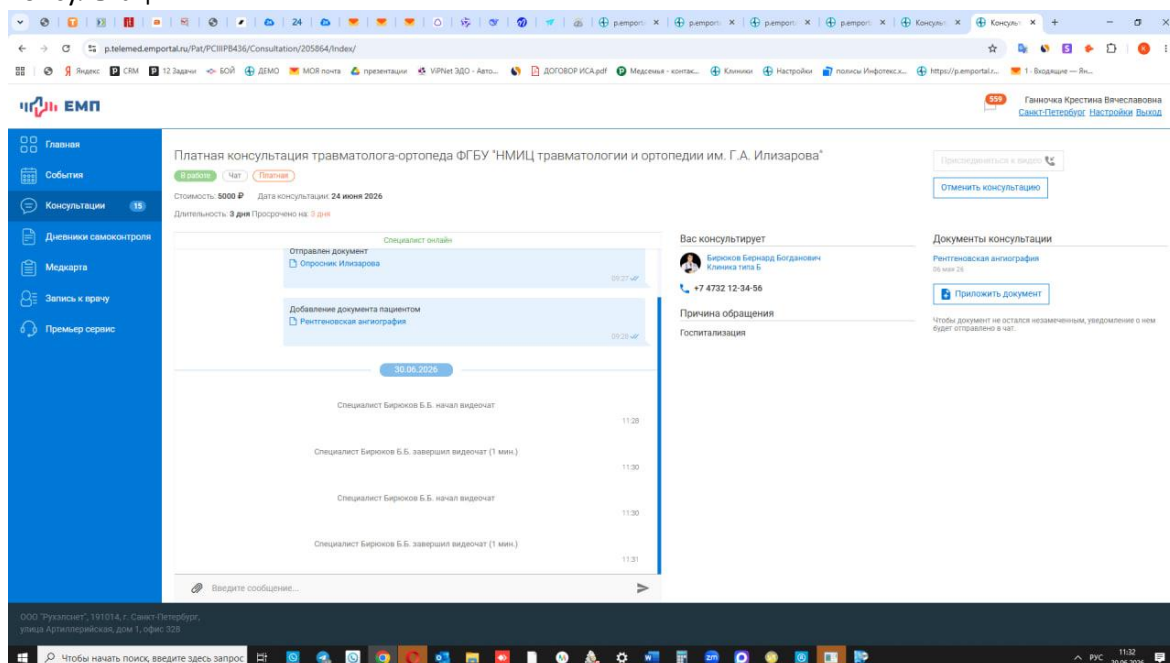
p.emporta × | p.emporta × | p.emporta × | p.emporta × | Консульт × | Консульт ×

p.telemed.emportal.ru/Pat/PCIIIP8436/Consultation/205864/Index/

Яндекс CRM 12 Задачи БОЙ ДЕМО МОЯ почта презентации VIPNet ЗДО - Авто... ДОГОВОР ИСА.pdf Медсемья - контак... Клиники Настройки полисы Инфотекс.к... https://p.emportal.r... 1 - Входящие — Ян...

ЕМП

559 Ганночка Крестина Вячеславовна
Санкт-Петербург Настройки Выход

Главная
События
Консультации 15
Дневники самоконтроля
Медкарта
Запись к врачу
Премьер сервис

Платная консультация травматолога-ортопеда ФГБУ "НМИЦ травматологии и ортопедии им. Г.А. Илизарова"

В работе Чат Платная

Стоимость: 5000 ₽ Дата консультации: 24 июня 2026

Длительность: 3 дня Просрочено на: 0 дня

Присоединиться к видео

Отменить консультацию

Специалист онлайн

Отправлен документ
Опросник Илизарова
09:27

Добавление документа пациентом
Рентгеновская ангиография
09:28

30.06.2026

Специалист Бирюков Б.Б. начал видеочат
11:28

Специалист Бирюков Б.Б. завершил видеочат (1 мин.)
11:30

Специалист Бирюков Б.Б. начал видеочат
11:30

Специалист Бирюков Б.Б. завершил видеочат (1 мин.)
11:31

Введите сообщение...

Вас консультирует
Бирюков Бернард Богданович
Клиника типа Б
+7 4732 12-34-56

Причина обращения
Госпитализация

Документы консультации
Рентгеновская ангиография
06 мая 26

Приложить документ

Чтобы документ не остался незамеченным, уведомление о нем будет отправлено в чат.

ООО "Рухэлснет", 191014, г. Санкт-Петербург, улица Артиллерийская, дом 1, офис 328

Чтобы начать поиск, введите здесь запрос

РУС 11:32 30.06.2026